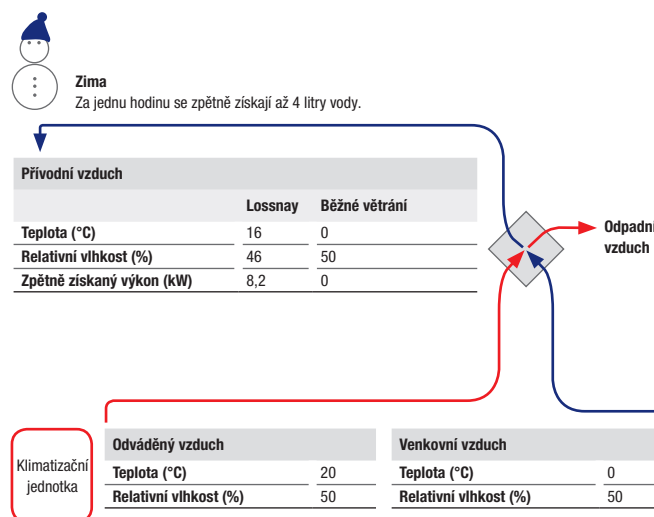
Zima
Za jednu hodinu se zpětně získají až 4 litry vody.

Přívodní vzduch

| | Lossnay | Běžné větrání |
|---|---|---|
| Teplota (°C) | 16 | 0 |
| Relativní vlhkost (%) | 46 | 50 |
| Zpětně získaný výkon (kW) | 8,2 | 0 |

Odpadní vzduch

Klimatizační jednotka

| Odváděný vzduch | |
|---|---|
| Teplota (°C) | 20 |
| Relativní vlhkost (%) | 50 |

| Venkovní vzduch | |
|---|---|
| Teplota (°C) | 0 |
| Relativní vlhkost (%) | 50 |